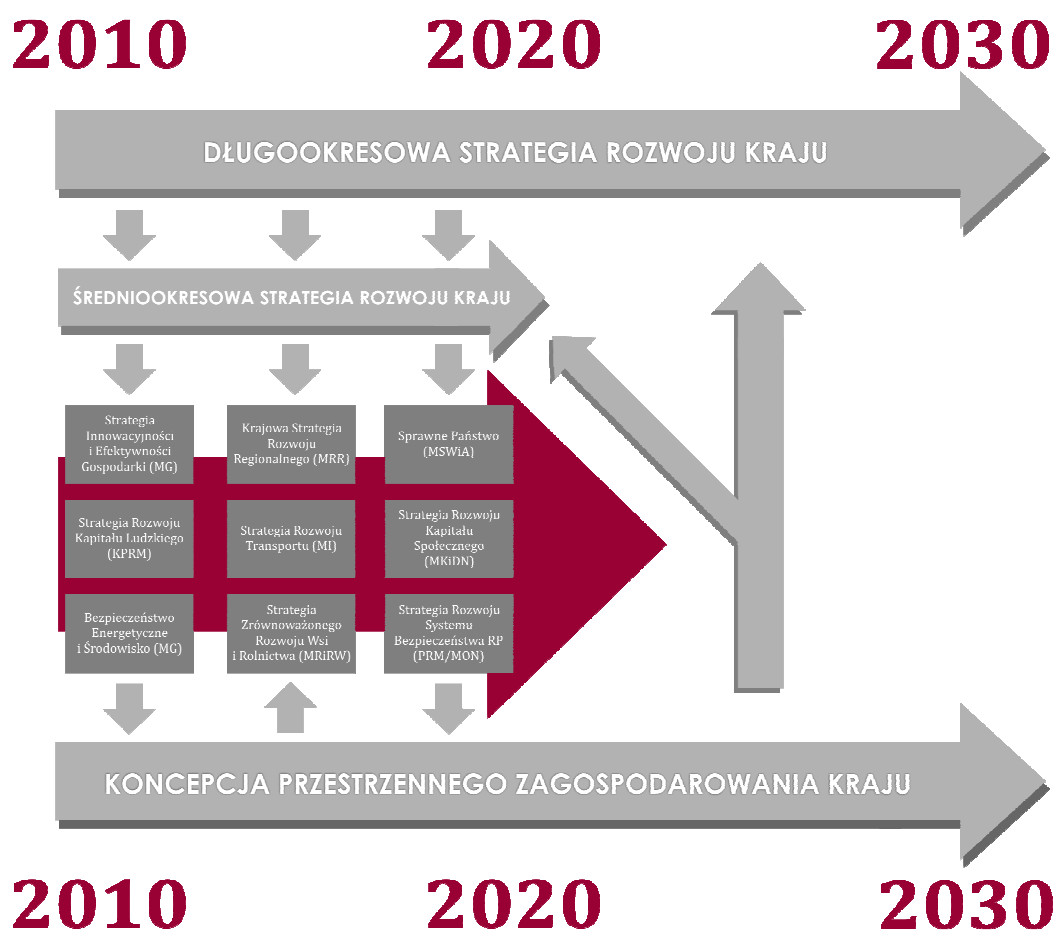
2010 2020 2030

DŁUGOOKRESOWA STRATEGIA ROZWOJU KRAJU

ŚREDNIOOKRESOWA STRATEGIA ROZWOJU KRAJU

Strategia Innowacyjności i Efektywności Gospodarki (MG)

Krajowa Strategia Rozwoju Regionalnego (MRR)

Sprawne Państwo (MSWiA)

Strategia Rozwoju Kapitału Ludzkiego (KPRM)

Strategia Rozwoju Transportu (MI)

Strategia Rozwoju Kapitału Społecznego (MKiDN)

Bezpieczeństwo Energetyczne i Środowisko (MG)

Strategia Zrównoważonego Rozwoju Wsi i Rolnictwa (MRiRW)

Strategia Rozwoju Systemu Bezpieczeństwa RP (PRM/MON)

KONCEPCJA PRZESTRZENNEGO ZAGOSPODAROWANIA KRAJU

2010 2020 2030